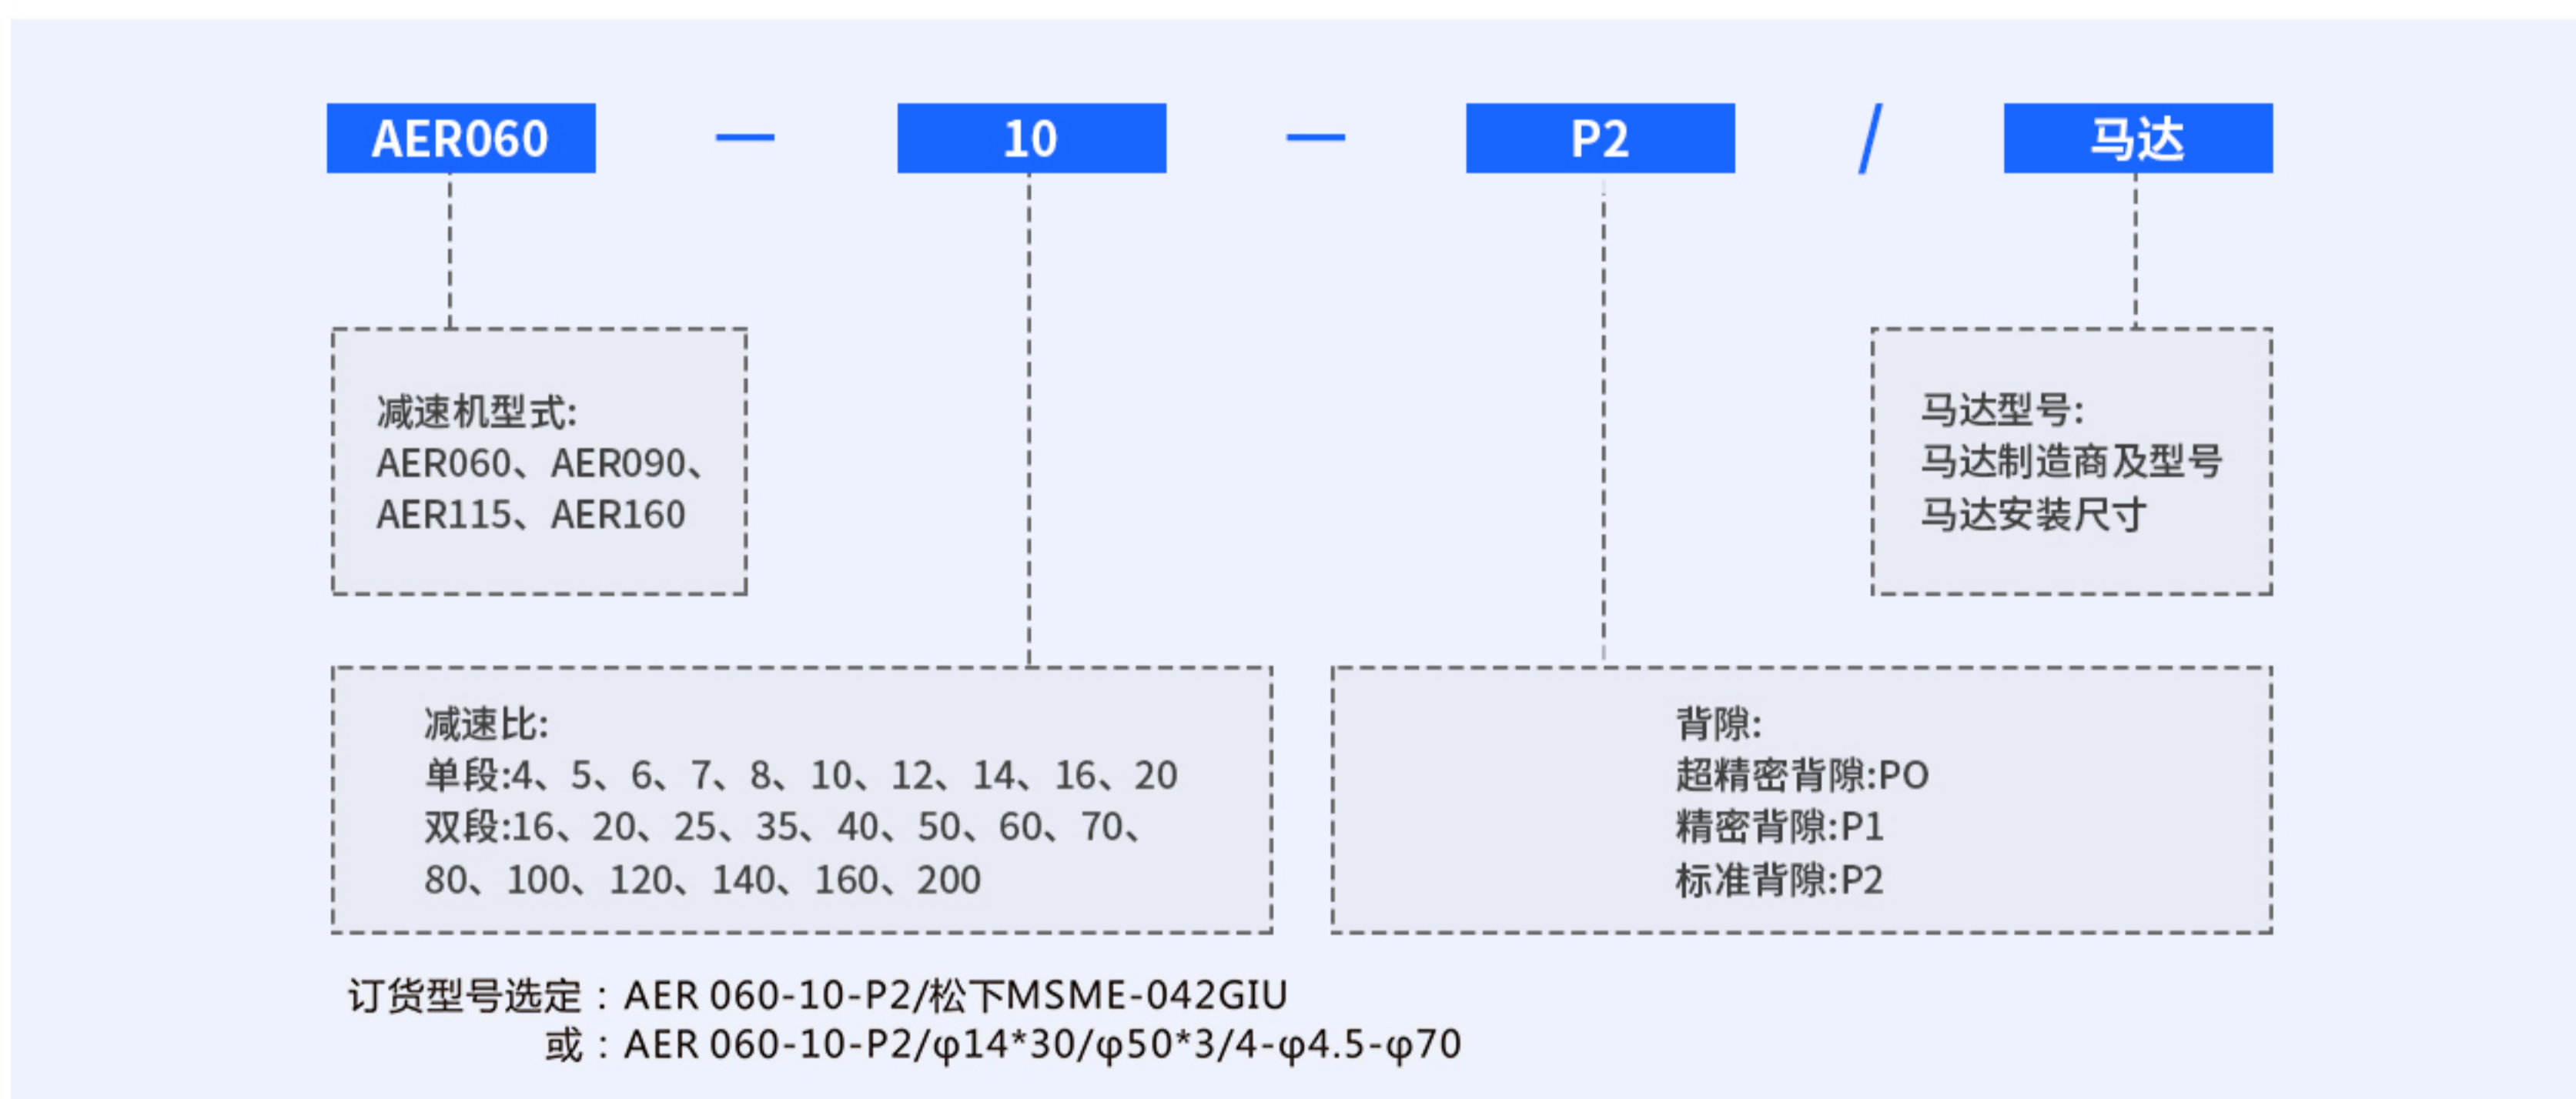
AER060 — 10 — P2 / 马达

减速机型式:
AER060、AER090、
AER115、AER160

马达型号:
马达制造商及型号
马达安装尺寸

减速比:
单段:4、5、6、7、8、10、12、14、16、20
双段:16、20、25、35、40、50、60、70、
80、100、120、140、160、200

背隙:
超精密背隙:PO
精密背隙:P1
标准背隙:P2

订货型号选定：AER 060-10-P2/松下MSME-042GIU
或：AER 060-10-P2/φ14*30/φ50*3/4-φ4.5-φ70